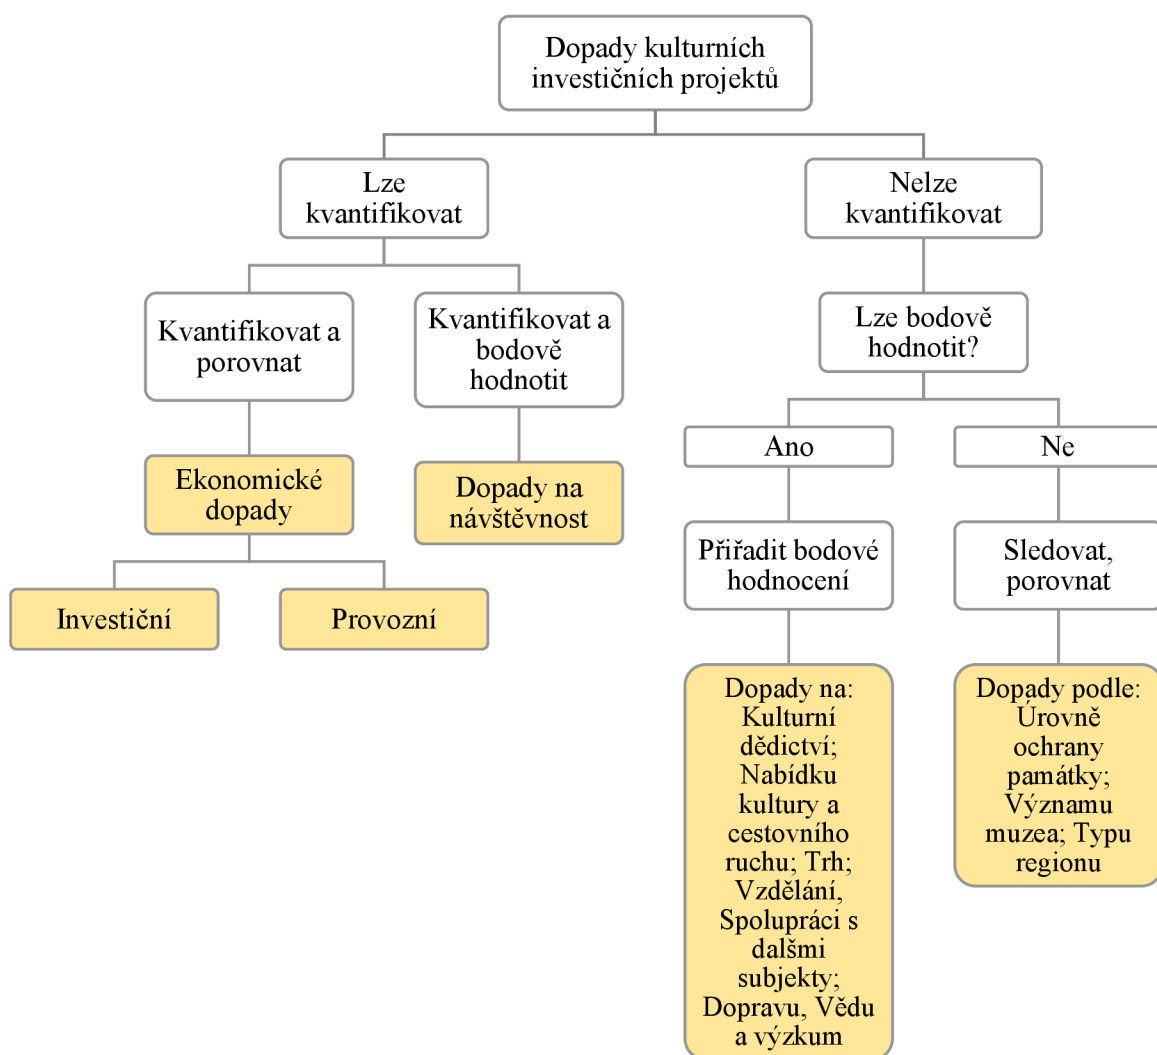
Dopady kulturních investičních projektů

Lze kvantifikovat

Nelze kvantifikovat

Kvantifikovat a porovnat

Kvantifikovat a bodově hodnotit

Lze bodově hodnotit?

Ekonomické dopady

Dopady na návštěvnost

Ano

Ne

Investiční

Provozní

Přiřadit bodové hodnocení

Sledovat, porovnat

Dopady na: Kulturní dědictví; Nabídku kultury a cestovního ruchu; Trh; Vzdělání, Spolupráci s dalšmi subjekty; Dopravu, Vědu a výzkum

Dopady podle: Úrovně ochrany památky; Významu muzea; Typu regionu